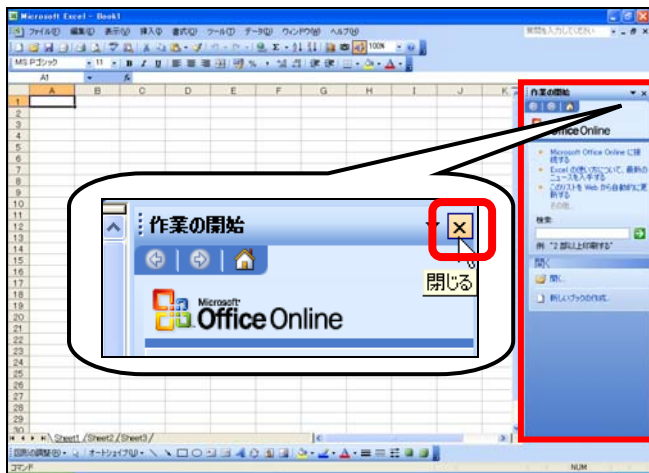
Microsoft Excel - Book1

ファイル(F) 編集(E) 表示(V) 挿入(I) 書式(O) ツール(T) データ(D) ウィンドウ(W) ヘルプ(H)

質問を入力してください

MS Pゴシック 11 B I U 100%

A1 fx

A B C D E F G H I J K

1 2 3 4 5 6 7 8 9 10 11 12 13 14 15 16 17 18 19 20 21 22 23 24 25 26 27 28 29 30

作業の開始

Office Online

Microsoft Office Online に接続する

Excel の使い方について、最新のニュースを入手する

このリストを Web から自動的に更新する

その他...

検索:

例: "2 部以上印刷する"

開く

開く...

新しいブックの作成...

作業の開始

×

閉じる

Microsoft® Office Online

Sheet1 / Sheet2 / Sheet3 /

図形の調整(R) オートシェイプ(U)

コマンド

NUM